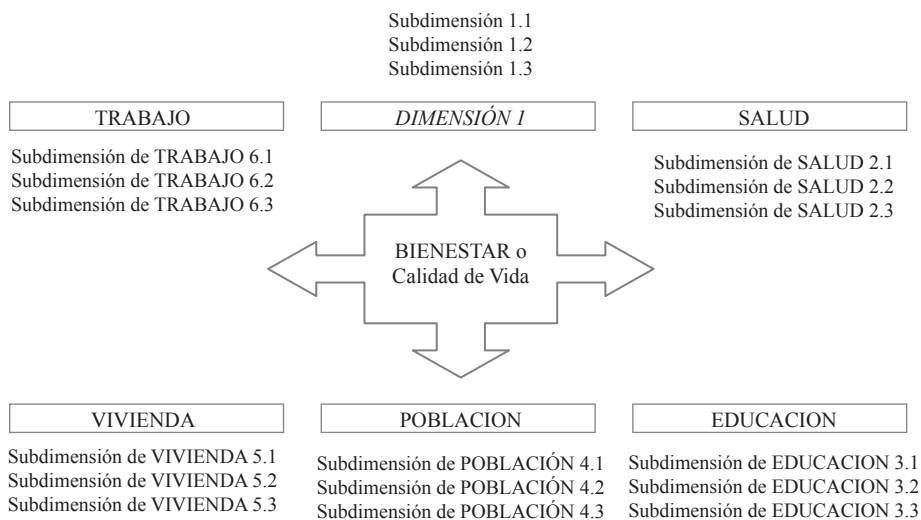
Subdimensión 1.1
Subdimensión 1.2
Subdimensión 1.3

TRABAJO

DIMENSIÓN 1

SALUD

Subdimensión de TRABAJO 6.1
Subdimensión de TRABAJO 6.2
Subdimensión de TRABAJO 6.3

Subdimensión de SALUD 2.1
Subdimensión de SALUD 2.2
Subdimensión de SALUD 2.3

BIENESTAR o
Calidad de Vida

VIVIENDA

POBLACION

EDUCACION

Subdimensión de VIVIENDA 5.1
Subdimensión de VIVIENDA 5.2
Subdimensión de VIVIENDA 5.3

Subdimensión de POBLACIÓN 4.1
Subdimensión de POBLACIÓN 4.2
Subdimensión de POBLACIÓN 4.3

Subdimensión de EDUCACION 3.1
Subdimensión de EDUCACION 3.2
Subdimensión de EDUCACION 3.3